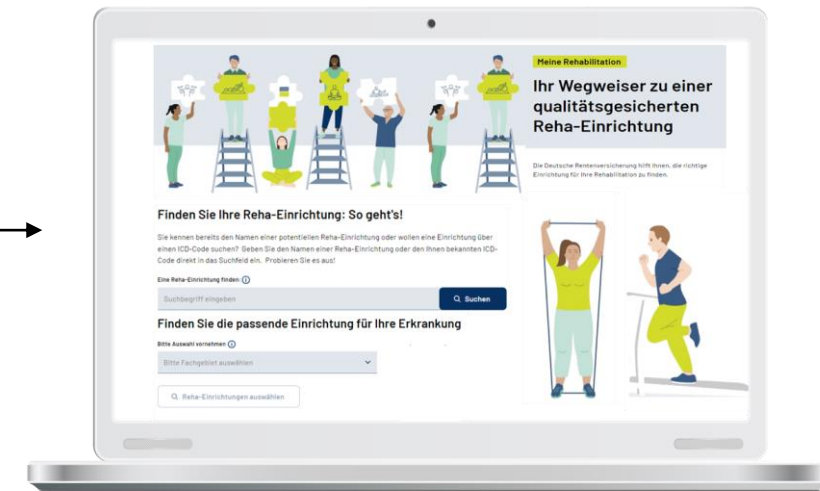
Meine Rehabilitation

Ihr Wegweiser zu einer qualitätsgesicherten Reha-Einrichtung

Die Deutsche Rentenversicherung hilft Ihnen, die richtige Einrichtung für Ihre Rehabilitation zu finden.

Finden Sie Ihre Reha-Einrichtung: So geht's!

Sie kennen bereits den Namen einer potentiellen Reha-Einrichtung oder wollen eine Einrichtung über einen ICD-Code suchen? Geben Sie den Namen einer Reha-Einrichtung oder den Ihnen bekannten ICD-Code direkt in das Suchfeld ein. Probieren Sie es aus!

Eine Reha-Einrichtung finden

Suchbegriff eingeben

Suchen

Finden Sie die passende Einrichtung für Ihre Erkrankung

Bitte Auswahl vornehmen

Bitte Fachgebiet auswählen

Reha-Einrichtungen auswählen